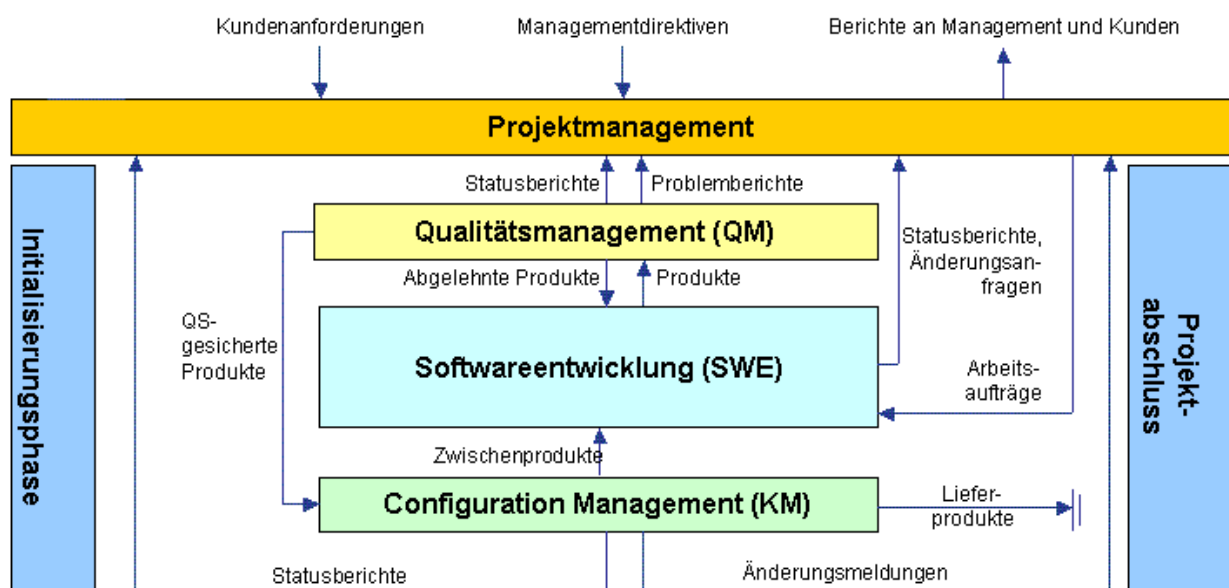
Kundenanforderungen

Managementdirektiven

Berichte an Management und Kunden

Projektmanagement

Initialisierungsphase

Statusberichte

Problemberichte

Qualitätsmanagement (QM)

Statusberichte, Änderungsanfragen

Abgelehnte Produkte

Produkte

QS-gesicherte Produkte

Softwareentwicklung (SWE)

Arbeitsaufträge

Projektabschluss

Zwischenprodukte

Configuration Management (KM)

Lieferprodukte

Statusberichte

Änderungsmeldungen